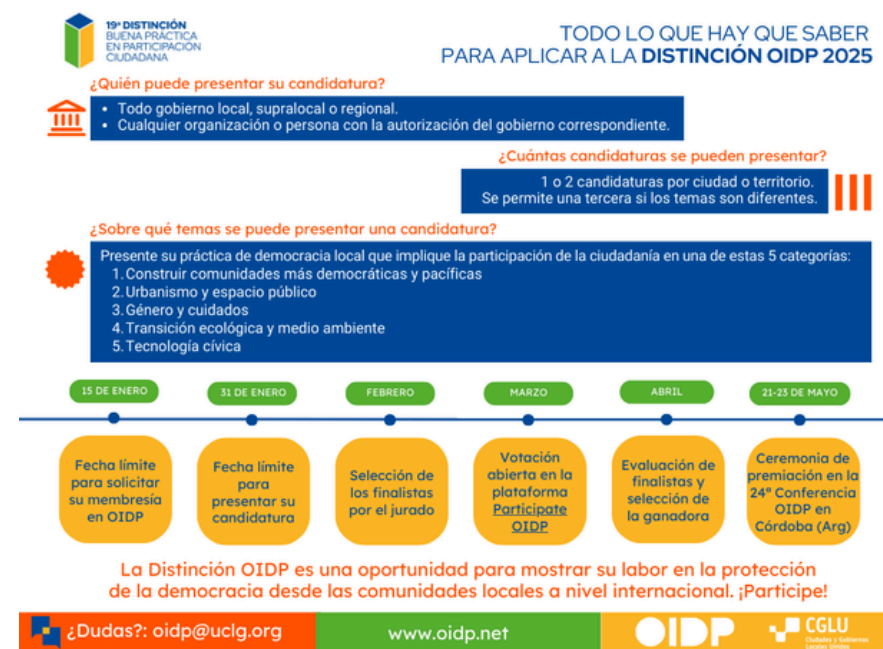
19ª DISTINCIÓN
BUENA PRÁCTICA
EN PARTICIPACIÓN
CIUDADANA

TODO LO QUE HAY QUE SABER
PARA APLICAR A LA DISTINCIÓN OIDP 2025

¿Quién puede presentar su candidatura?

- Todo gobierno local, supralocal o regional.
- Cualquier organización o persona con la autorización del gobierno correspondiente.

¿Cuántas candidaturas se pueden presentar?

1 o 2 candidaturas por ciudad o territorio.
Se permite una tercera si los temas son diferentes.

¿Sobre qué temas se puede presentar una candidatura?

Presente su práctica de democracia local que implique la participación de la ciudadanía en una de estas 5 categorías:
1. Construir comunidades más democráticas y pacíficas
2. Urbanismo y espacio público
3. Género y cuidados
4. Transición ecológica y medio ambiente
5. Tecnología cívica

15 DE ENERO
Fecha límite para solicitar su membresía en OIDP

31 DE ENERO
Fecha límite para presentar su candidatura

FEBRERO
Selección de los finalistas por el jurado

MARZO
Votación abierta en la plataforma Participate OIDP

ABRIL
Evaluación de finalistas y selección de la ganadora

21-23 DE MAYO
Ceremonia de premiación en la 24ª Conferencia OIDP en Córdoba (Arg)

La Distinción OIDP es una oportunidad para mostrar su labor en la protección de la democracia desde las comunidades locales a nivel internacional. ¡Participe!

¿Dudas?: oidp@uclg.org
www.oidp.net
OIDP
CGLU
Ciudades y Gobiernos Locales Unidos